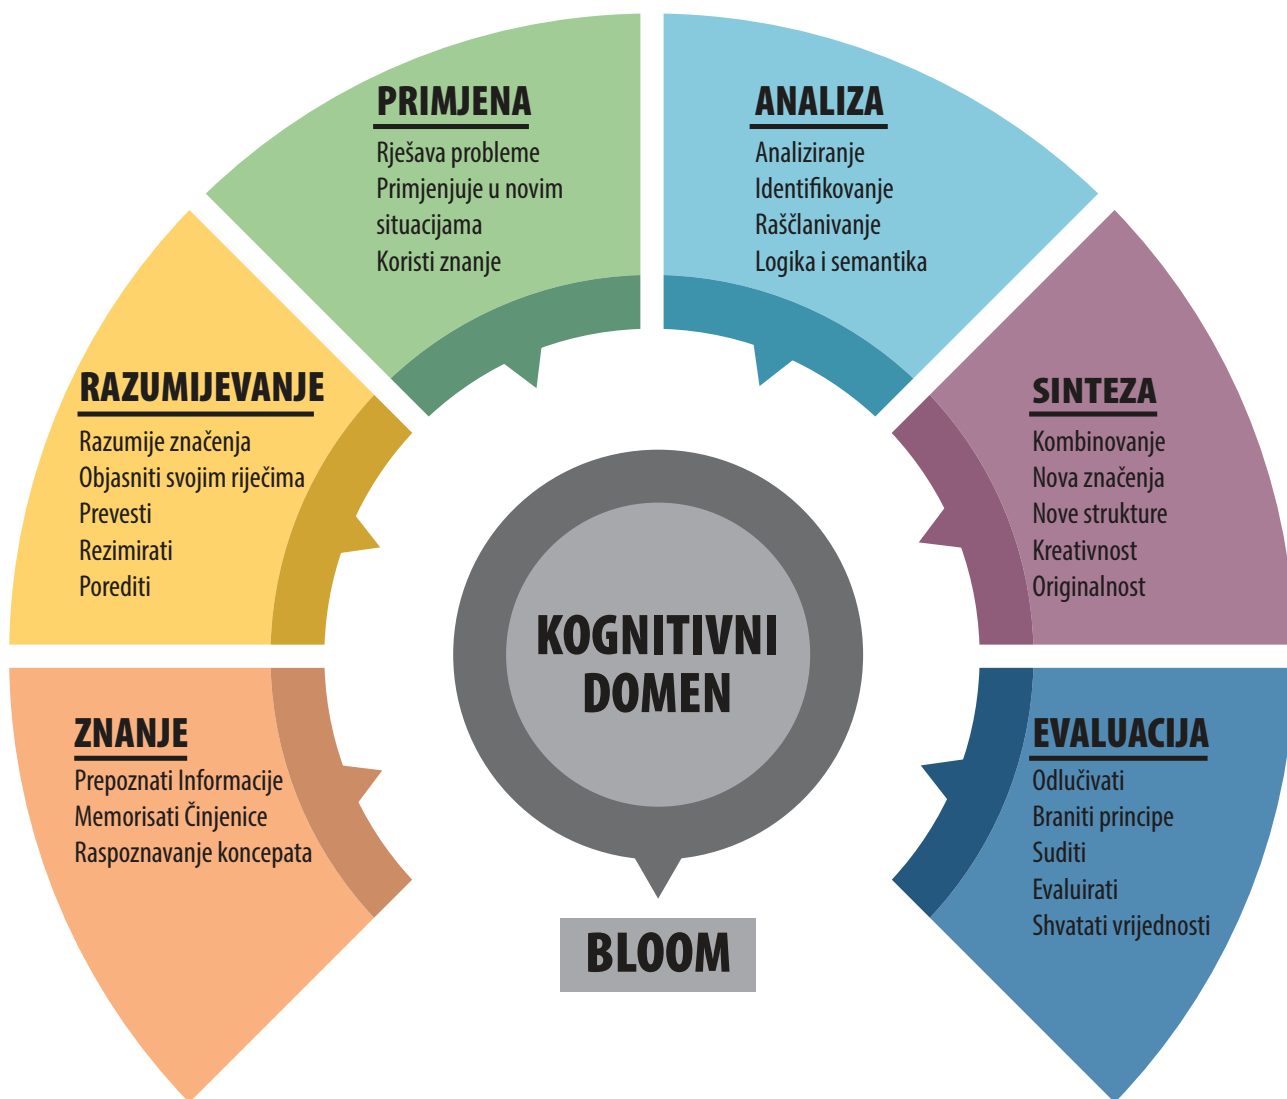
PRIMJENA
Rješava probleme
Primjenjuje u novim situacijama
Koristi znanje

ANALIZA
Analiziranje
Identifikovanje
Raščlanivanje
Logika i semantika

RAZUMIJEVANJE
Razumije značenja
Objasniti svojim riječima
Prevesti
Rezimirati
Porediti

SINTEZA
Kombinovanje
Nova značenja
Nove strukture
Kreativnost
Originalnost

KOGNITIVNI DOMEN

ZNANJE
Prepoznati Informacije
Memorisati Činjenice
Raspoznavanje koncepata

EVALUACIJA
Odlučivati
Braniti principe
Suditi
Evaluirati
Shvatati vrijednosti

BLOOM